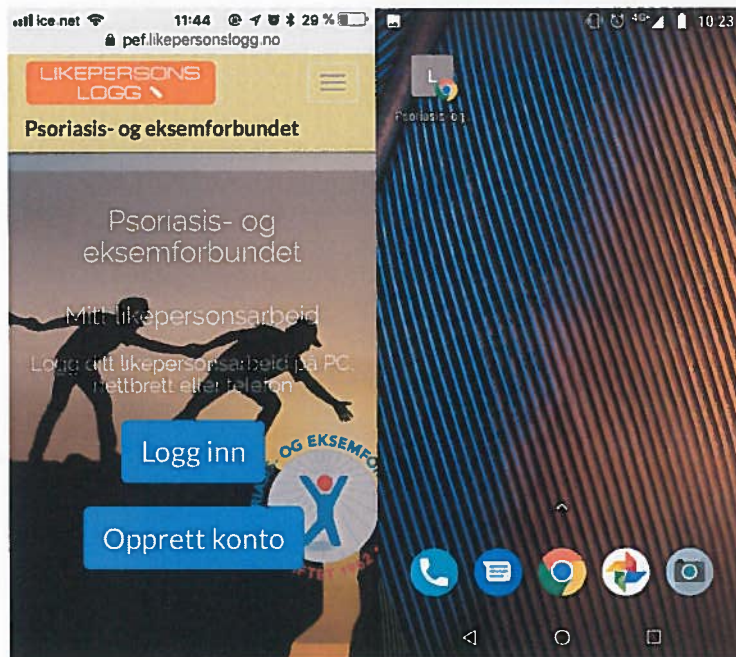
ice.net 11:44 29 %
pef.likepersonslogg.no
LIKEPERSONS LOGG
Psoriasis- og eksemforbundet
Psoriasis- og eksemforbundet
Mitt likepersonsarbeid
Logg ditt likepersonsarbeid på PC, nettbrett eller telefon
Logg inn
Opprett konto
OG EKSEMFO
STIFTET 1962

4G 10:23
L
Psoriasis- og